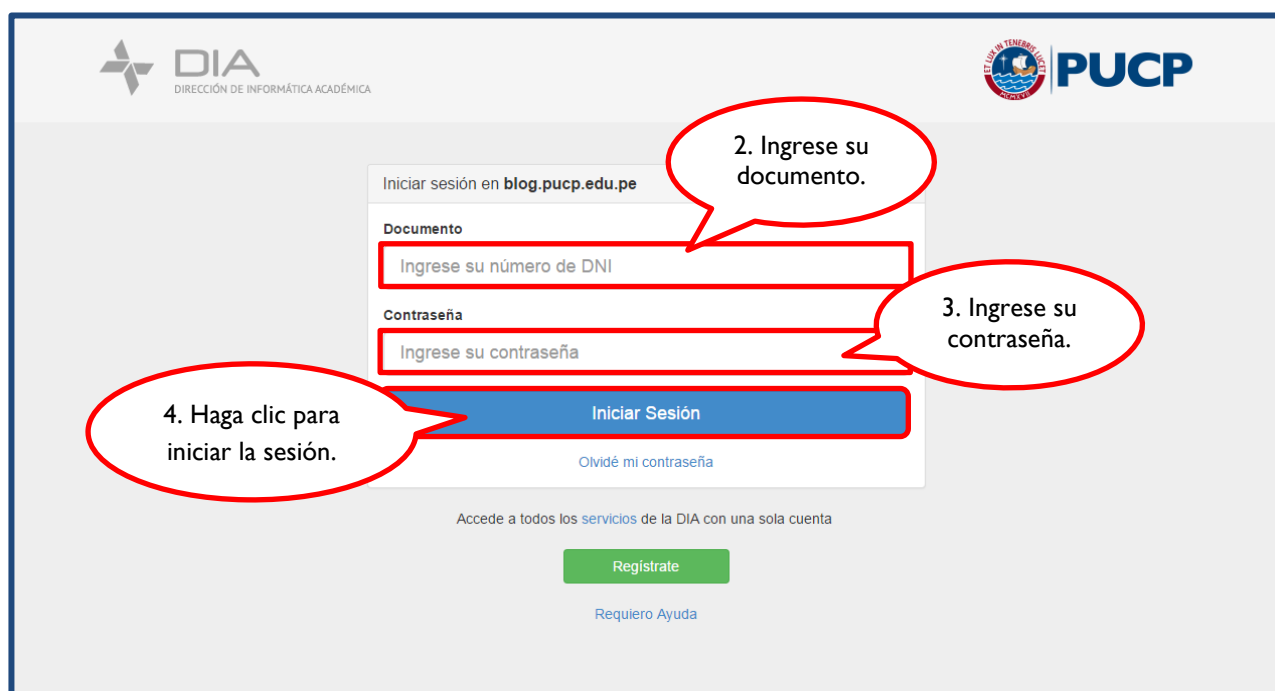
DIA
DIRECCIÓN DE INFORMÁTICA ACADÉMICA

ET LUX IN TENEBRIS LUCET
MCMXVII
PUCP

2. Ingrese su documento.

Iniciar sesión en **blog.pucp.edu.pe**

Documento

Ingrese su número de DNI

3. Ingrese su contraseña.

Contraseña

Ingrese su contraseña

4. Haga clic para iniciar la sesión.

Iniciar Sesión

Olvidé mi contraseña

Accede a todos los servicios de la DIA con una sola cuenta

Regístrate

Requiero Ayuda